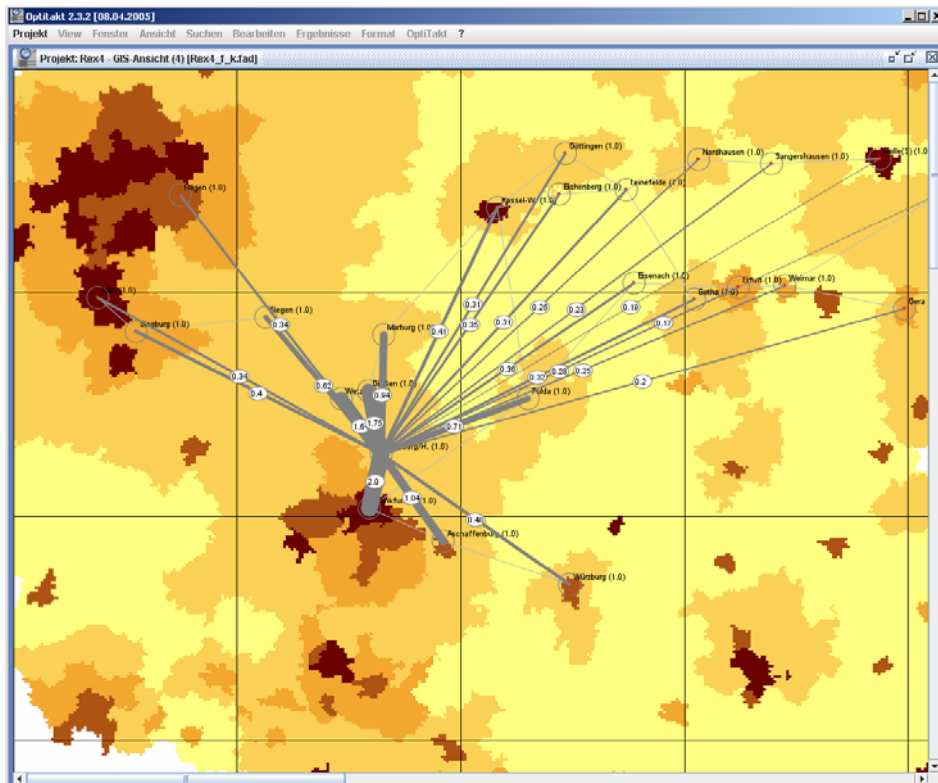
OptiTakt 2.3.2 [08.04.2005]

Projekt View Fenster Ansicht Suchen Bearbeiten Ergebnisse Format OptiTakt ?

Projekt: Rex4 - GIS-Ansicht (4) [Rex4_f_k.fad]

Göttingen (1.0)
Nordhausen (1.0)
Sangershausen (1.0)
Halle(S) (1.0)
Hagen (1.0)
Kassel-W. (1.0)
Eichenberg (1.0)
Leinefelde (1.0)
Eisenach (1.0)
Erfurt (1.0)
Weimar (1.0)
Gotha (1.0)
Gera
Siegen (1.0)
Limburg (1.0)
Marburg (1.0)
Gießen (1.0)
Fulda (1.0)
Aschaffenburg (1.0)
Würzburg (1.0)
Frankfurt (1.0)

0.31
0.35
0.31
0.25
0.23
0.19
0.17
0.41
0.34
0.34
0.4
0.62
0.94
1.6
1.75
0.36
0.32
0.28
0.25
0.2
0.71
2.0
1.04
0.48